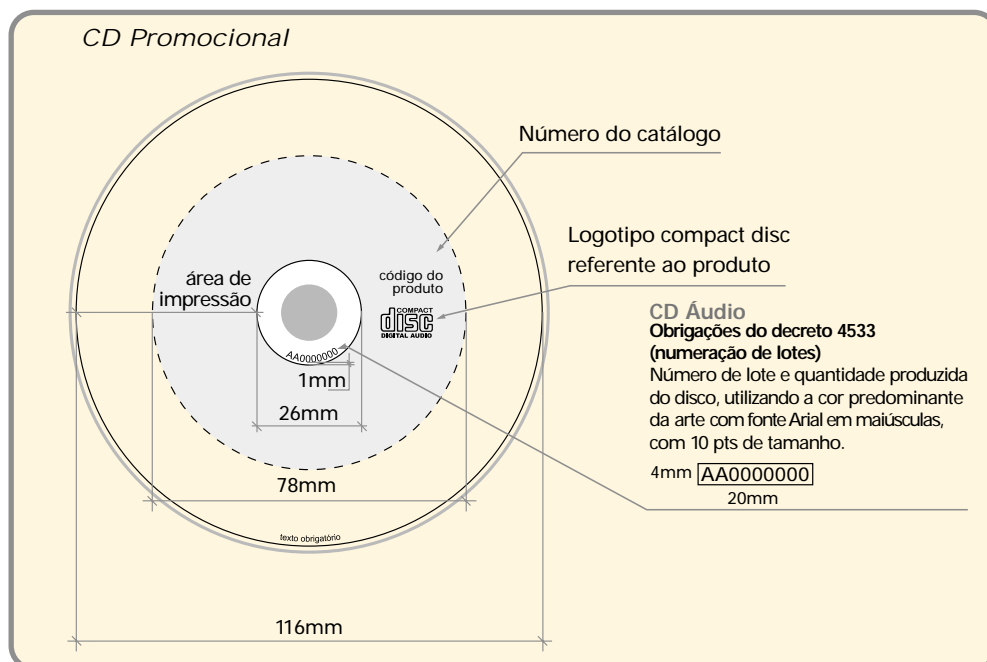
CD Promocional

Número do catálogo

Logotipo compact disc referente ao produto

área de impressão

código do produto

COMPACT disc DIGITAL AUDIO

AA0000000

1mm

26mm

78mm

texto obrigatório

116mm

CD Áudio
Obrigações do decreto 4533 (numeração de lotes)
Número de lote e quantidade produzida do disco, utilizando a cor predominante da arte com fonte Arial em maiúsculas, com 10 pts de tamanho.

4mm AA0000000
20mm